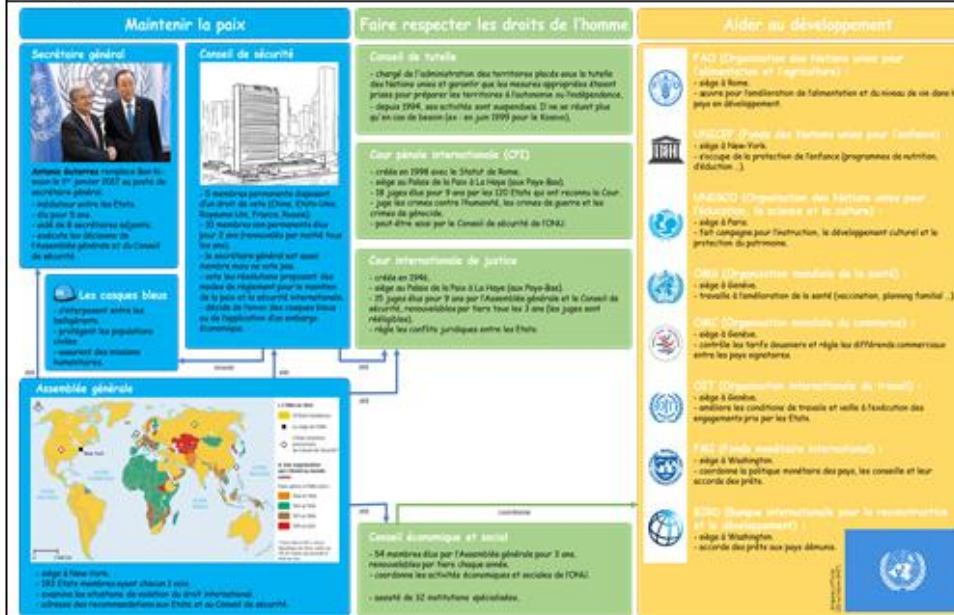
Maintenir la paix

Faire respecter les droits de l'homme

Aider au développement

Secrétaire général

Antonio Guterres remplace Ban Ki-moon le 1er janvier 2017 au poste de secrétaire général.
- médiateur entre les Etats.
- élu pour 5 ans.
- aidé de 8 secrétaires adjoints.
- exécute les décisions de l'Assemblée générale et du Conseil de sécurité.

Conseil de sécurité

- 5 membres permanents disposant d'un droit de veto (Chine, Etats-Unis, Royaume-Uni, France, Russie).
- 10 membres non permanents élus pour 2 ans (renouvelés par moitié tous les ans).
- le secrétaire général est aussi membre mais ne vote pas.
- vote les résolutions proposant des modes de règlement pour le maintien de la paix et la sécurité internationale.
- décide de l'envoi des casques bleus ou de l'application d'un embargo économique.

Les casques bleus

- s'interposent entre les belligérants.
- protègent les populations civiles.
- assurent des missions humanitaires.

Assemblée générale

- siège à New-York.
- 193 Etats membres ayant chacun 1 voix.
- examine les situations de violation du droit international.
- adresse des recommandations aux Etats et au Conseil de sécurité.

Conseil de tutelle

- chargé de l'administration des territoires placés sous la tutelle des Nations unies et garantir que les mesures appropriées étaient prises pour préparer les territoires à l'autonomie ou l'indépendance.
- depuis 1994, ses activités sont suspendues. Il ne se réunit plus qu'en cas de besoin (ex : en juin 1999 pour le Kosovo).

Cour pénale internationale (CPI)

- créée en 1998 avec le Statut de Rome.
- siège au Palais de la Paix à La Haye (aux Pays-Bas).
- 18 juges élus pour 9 ans par les 120 Etats qui ont reconnu la Cour.
- juge les crimes contre l'humanité, les crimes de guerre et les crimes de génocide.
- peut-être saisi par le Conseil de sécurité de l'ONU.

Cour internationale de justice

- créée en 1946.
- siège au Palais de la Paix à La Haye (aux Pays-Bas).
- 15 juges élus pour 9 ans par l'Assemblée générale et le Conseil de sécurité, renouvelables par tiers tous les 3 ans (les juges sont rééligibles).
- règle les conflits juridiques entre les Etats.

Conseil économique et social

- 54 membres élus par l'Assemblée générale pour 3 ans, renouvelables par tiers chaque année.
- coordonne les activités économiques et sociales de l'ONU.
- assisté de 32 institutions spécialisées.

coordonne

FAO (Organisation des Nations unies pour l'alimentation et l'agriculture) :
- siège à Rome.
- oeuvre pour l'amélioration de l'alimentation et du niveau de vie dans les pays en développement.

UNICEF (Fonds des Nations unies pour l'enfance) :
- siège à New-York.
- s'occupe de la protection de l'enfance (programmes de nutrition, d'éducation ...).

UNESCO (Organisation des Nations unies pour l'éducation, la science et la culture) :
- siège à Paris.
- fait campagne pour l'instruction, le développement culturel et la protection du patrimoine.

OMS (Organisation mondiale de la santé) :
- siège à Genève.
- travaille à l'amélioration de la santé (vaccination, planning familial ...).

OMC (Organisation mondiale du commerce) :
- siège à Genève.
- contrôle les tarifs douaniers et règle les différends commerciaux entre les pays signataires.

OIT (Organisation internationale du travail) :
- siège à Genève.
- améliore les conditions de travail et veille à l'exécution des engagements pris par les Etats.

FMI (Fonds monétaire international) :
- siège à Washington.
- coordonne la politique monétaire des pays, les conseille et leur accorde des prêts.

BIRD (Banque internationale pour la reconstruction et le développement) :
- siège à Washington.
- accorde des prêts aux pays démunis.